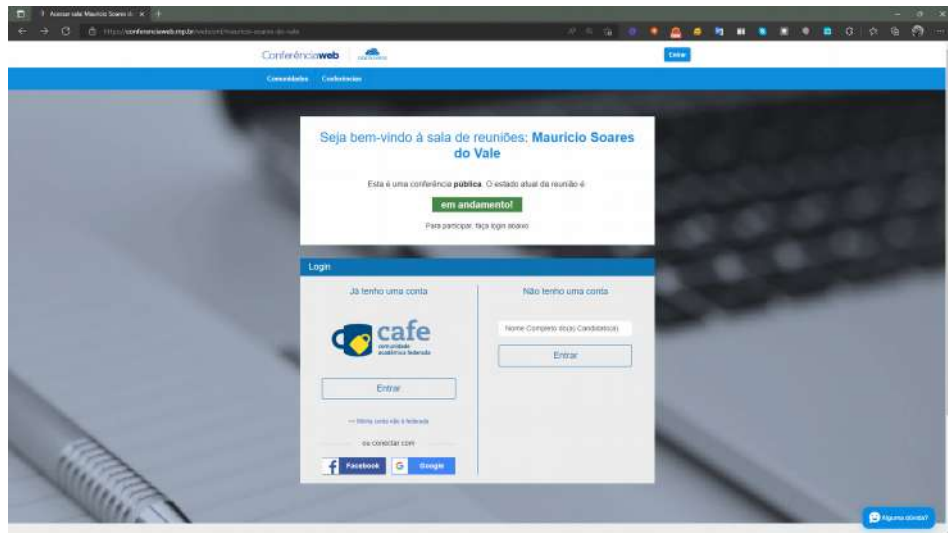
Acessar sala Mauricio Soares do ×

https://conferenciaweb.rnp.br/webconf/mauricio-soares-do-vale

Conferênciaweb

Entrar

Comunidades Conferências

Seja bem-vindo à sala de reuniões: Mauricio Soares do Vale

Esta é uma conferência pública. O estado atual da reunião é

em andamento!

Para participar, faça login abaixo

Login

Já tenho uma conta

cafe comunidade acadêmica federada

Entrar

Minha conta não é federada

ou conectar com

Facebook

Google

Não tenho uma conta

Nome Completo do(a) Candidato(a)

Entrar

Alguma dúvida?